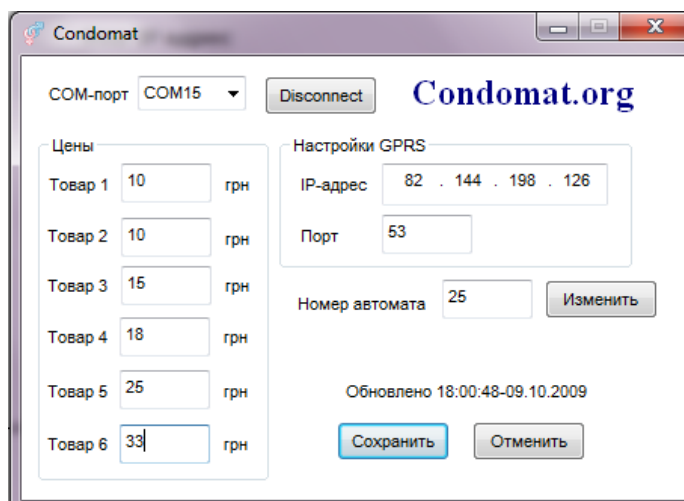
Condomat

COM-порт COM15 Disconnect Condomat.org

Цены

| | | |
|---|---|---|
| Товар 1 | 10 | грн |
| Товар 2 | 10 | грн |
| Товар 3 | 15 | грн |
| Товар 4 | 18 | грн |
| Товар 5 | 25 | грн |
| Товар 6 | 33 | грн |

Настройки GPRS

IP-адрес 82 . 144 . 198 . 126

Порт 53

Номер автомата 25 Изменить

Обновлено 18:00:48-09.10.2009

Сохранить Отменить